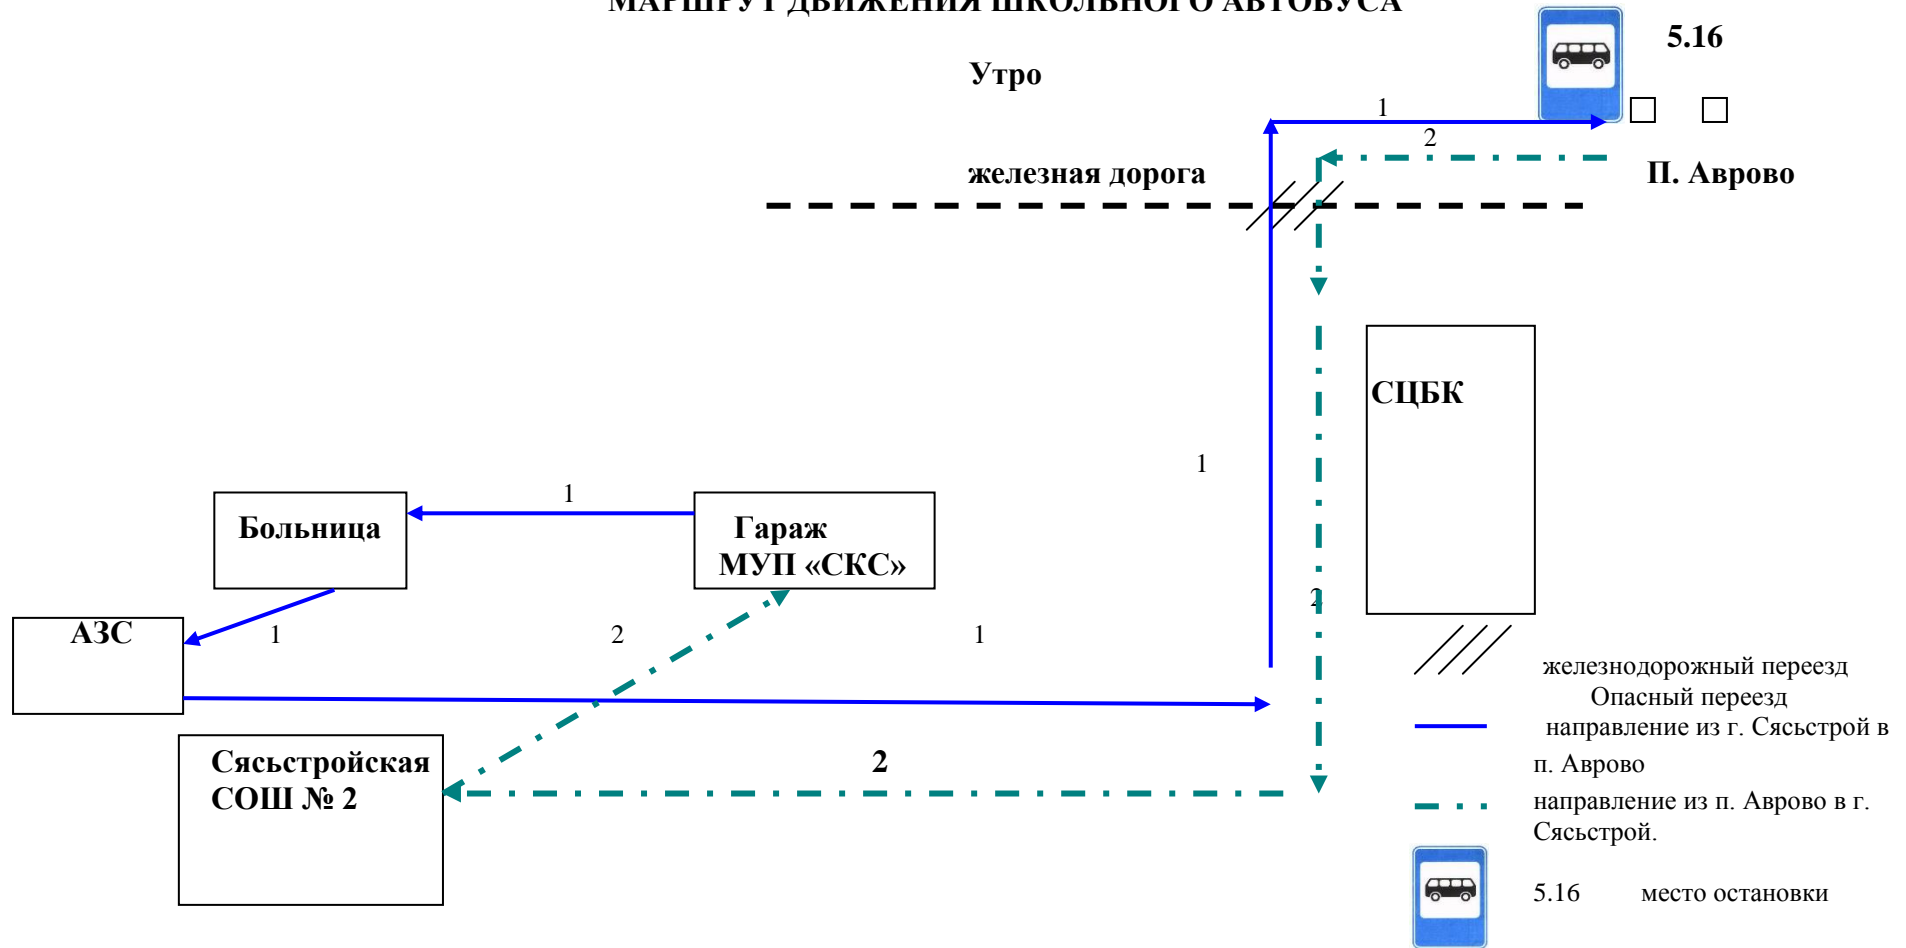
МАРШРУТ ДВИЖЕНИЯ ШКОЛЬНОГО АВТОБУСА

Утро

5.16

1

2

железная дорога

П. Аврово

СЦБК

1

Больница

1

Гараж МУП «СКС»

АЗС

1

2

1

2

Сясьстройская СОШ № 2

2

железнодорожный переезд
Опасный переезд

направление из г. Сясьстрой в п. Аврово

направление из п. Аврово в г. Сясьстрой.

5.16 место остановки